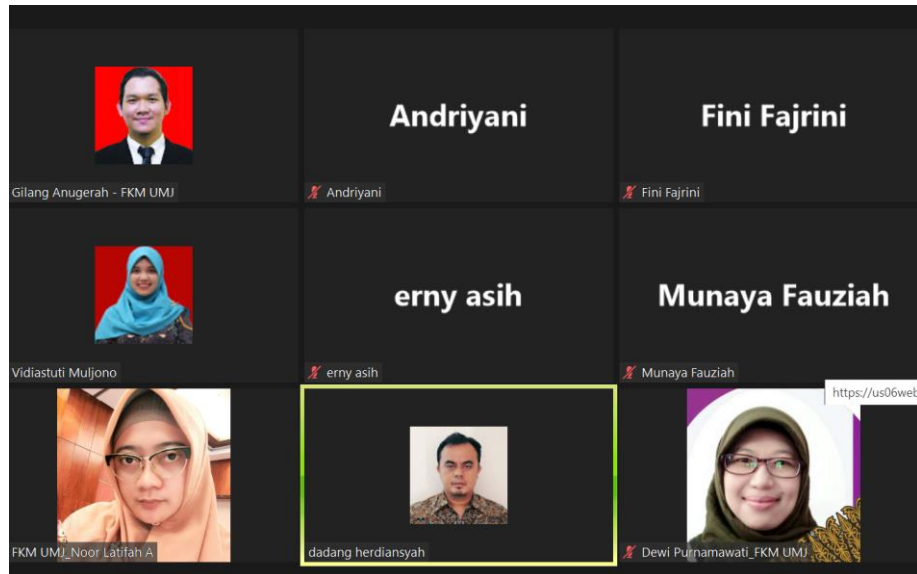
Gilang Anugerah - FKM UMJ

Andriyani

Andriyani

Fini Fajrini

Fini Fajrini

Vidiastuti Muljono

erny asih

erny asih

Munaya Fauziah

Munaya Fauziah

https://us06web

FKM UMJ_Noor Latifah A

dadang herdiansyah

Dewi Purnamawati_FKM UMJ